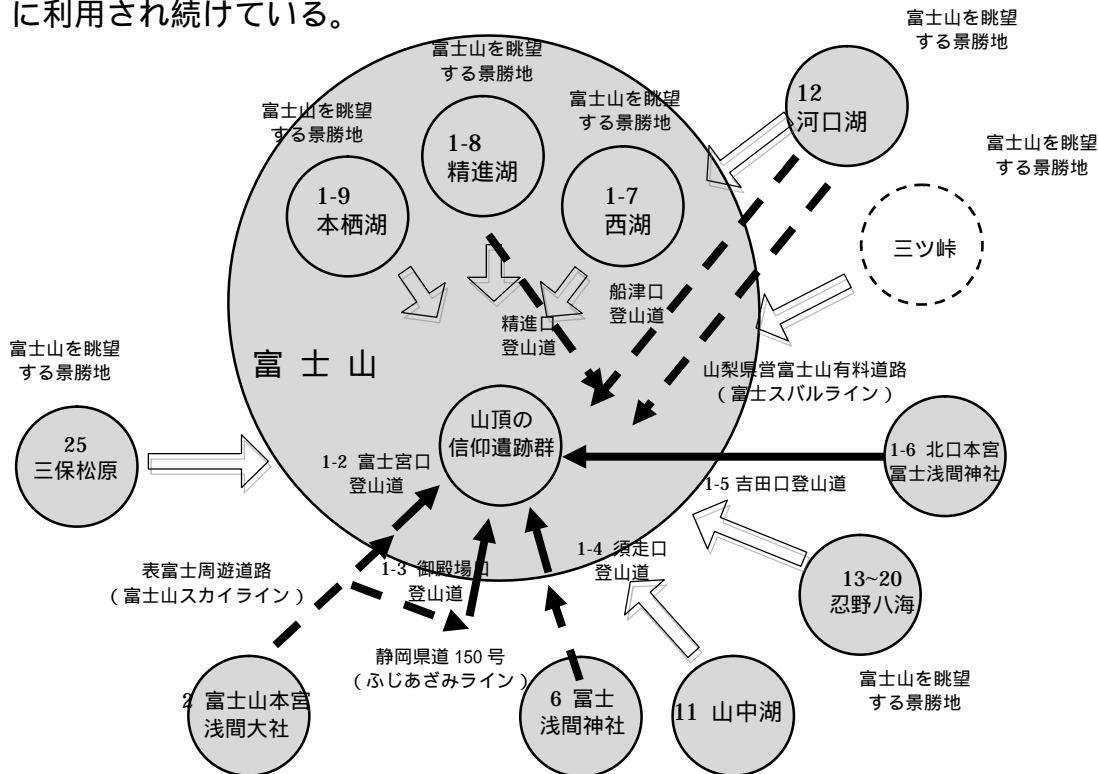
に利用され続けている。

富士山を眺望する景勝地

富士山を眺望する景勝地

富士山を眺望する景勝地

富士山を眺望する景勝地

富士山を眺望する景勝地

1-8 精進湖

1-9 本栖湖

1-7 西湖

12 河口湖

三ツ峠

船津口登山道

精進口登山道

富士山を眺望する景勝地

富 士 山

山梨県営富士山有料道路（富士スバルライン）

山頂の信仰遺跡群

25 三保松原

1-2 富士宮口登山道

1-6 北口本宮富士浅間神社

1-5 吉田口登山道

1-4 須走口登山道

表富士周遊道路（富士山スカイライン）

1-3 御殿場口登山道

13~20 忍野八海

静岡県道 150 号（ふじあざみライン）

富士山を眺望する景勝地

2 富士山本宮浅間大社

6 冨士浅間神社

11 山中湖